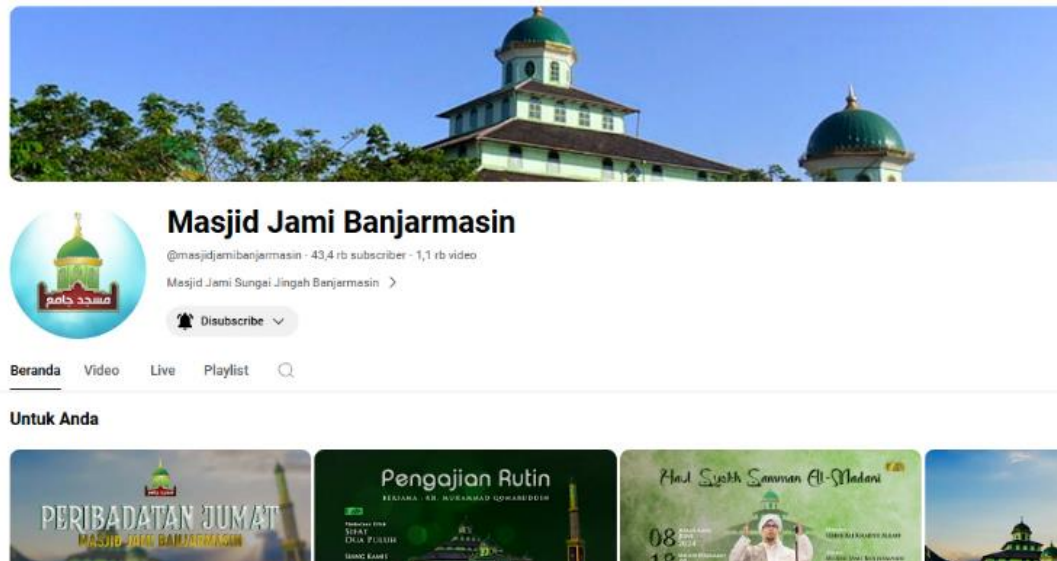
مسجد جامع

Masjid Jami Banjarmasin

@masjidjamibanjarmasin · 43,4 rb subscriber · 1,1 rb video

Masjid Jami Sungai Jingah Banjarmasin >

Disubscribe

Beranda Video Live Playlist

Untuk Anda

PERIBADATAN JUMAT
MASJID JAMI BANJARMASIN

Pengajian Rutin
BERSAMA · KH. MUHAMMAD QOMARUDDIN
SIFAT
DUA PULUH
SENIN KAMIS

Haul Syekh Samman Al-Madani
08
2024
18
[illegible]